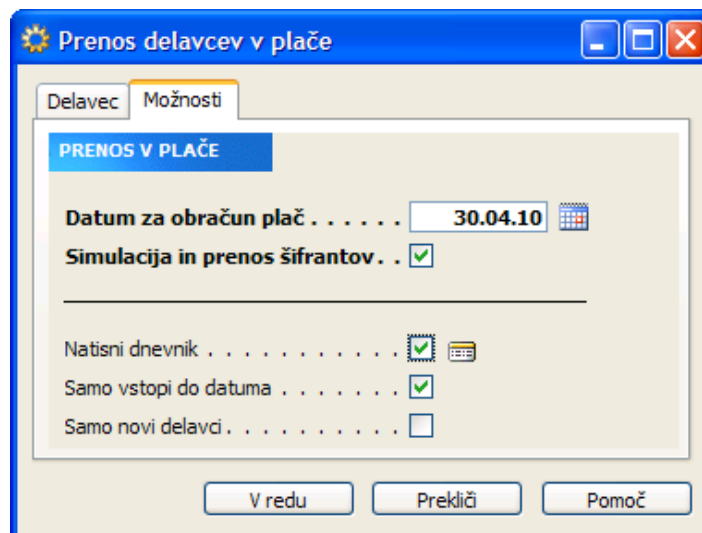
Prenos delavcev v plače

Delavec | Možnosti

PRENOS V PLAČE

Datum za obračun plač . . . . . . 30.04.10

Simulacija in prenos šifrantov . . ☑

Natisni dnevnik . . . . . . . . . . . ☑

Samo vstopi do datuma . . . . . . . ☑

Samo novi delavci . . . . . . . . . . ☐

V redu | Prekliči | Pomoč